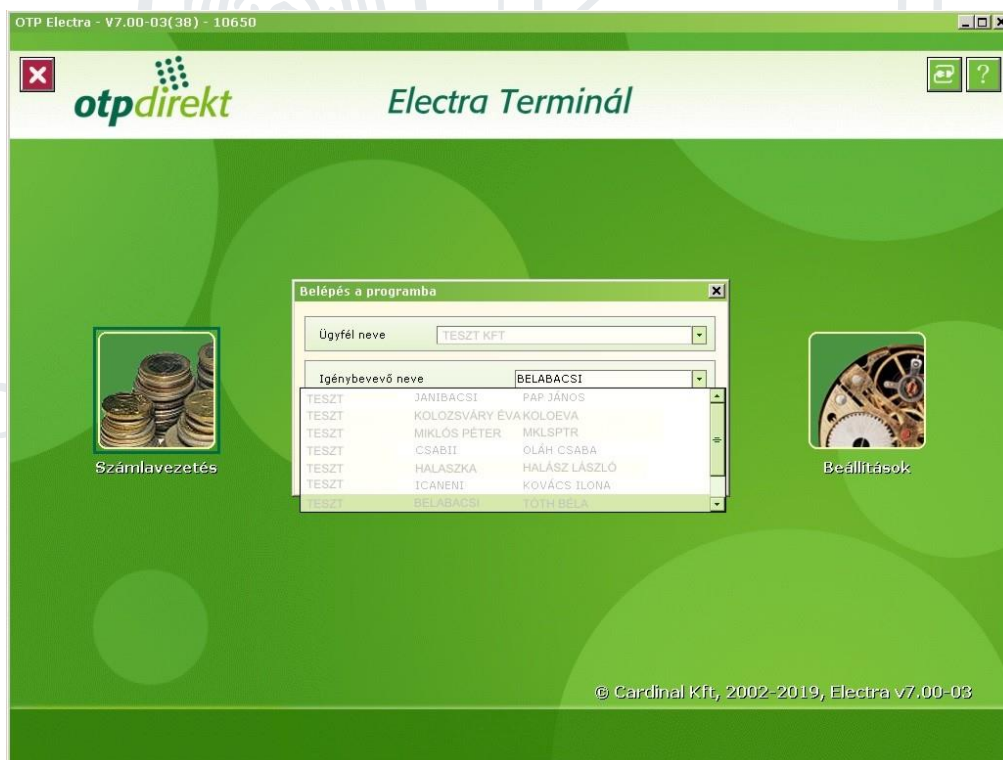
OTP Electra - V7.00-03(38) - 10650

otpdirekt

Electra Terminál

Belépés a programba

Ügyfél neve TESZT KFT

Igénybevevő neve BELABACSI

| | | |
|---|---|---|
| TESZT | JANIBACSI | PAP JÁNOS |
| TESZT | KOLOZSVÁRY ÉVA | KOLOEVA |
| TESZT | MIKLÓS PÉTER | MKLSPTR |
| TESZT | CSABII | OLÁH CSABA |
| TESZT | HALASZKA | HALÁSZ LÁSZLÓ |
| TESZT | ICANENI | KOVÁCS ILONA |
| TESZT | BELABACSI | TÓTH BÉLA |

Számlavezetés

Beállítások

© Cardinal Kft, 2002-2019, Electra v7.00-03